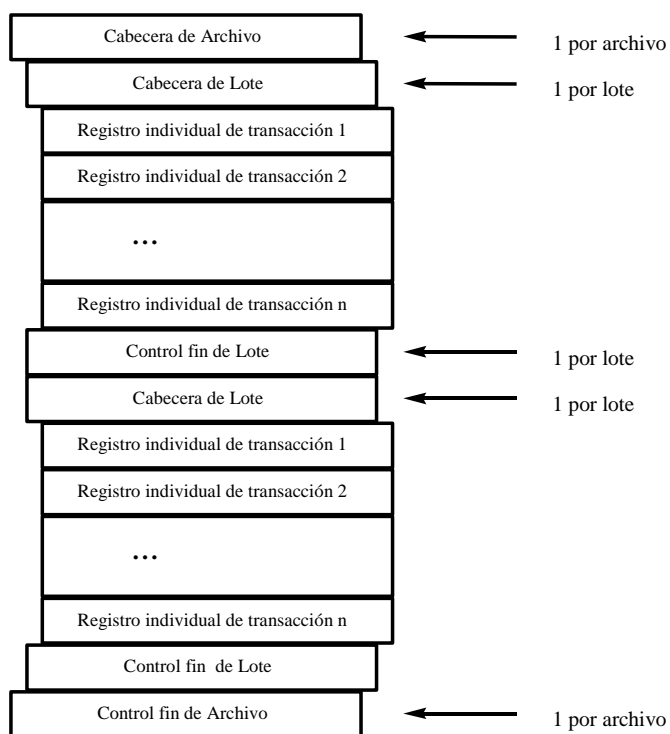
Cabecera de Archivo
1 por archivo
Cabecera de Lote
1 por lote
Registro individual de transacción 1
Registro individual de transacción 2
...
Registro individual de transacción n
Control fin de Lote
1 por lote
Cabecera de Lote
1 por lote
Registro individual de transacción 1
Registro individual de transacción 2
...
Registro individual de transacción n
Control fin de Lote
Control fin de Archivo
1 por archivo